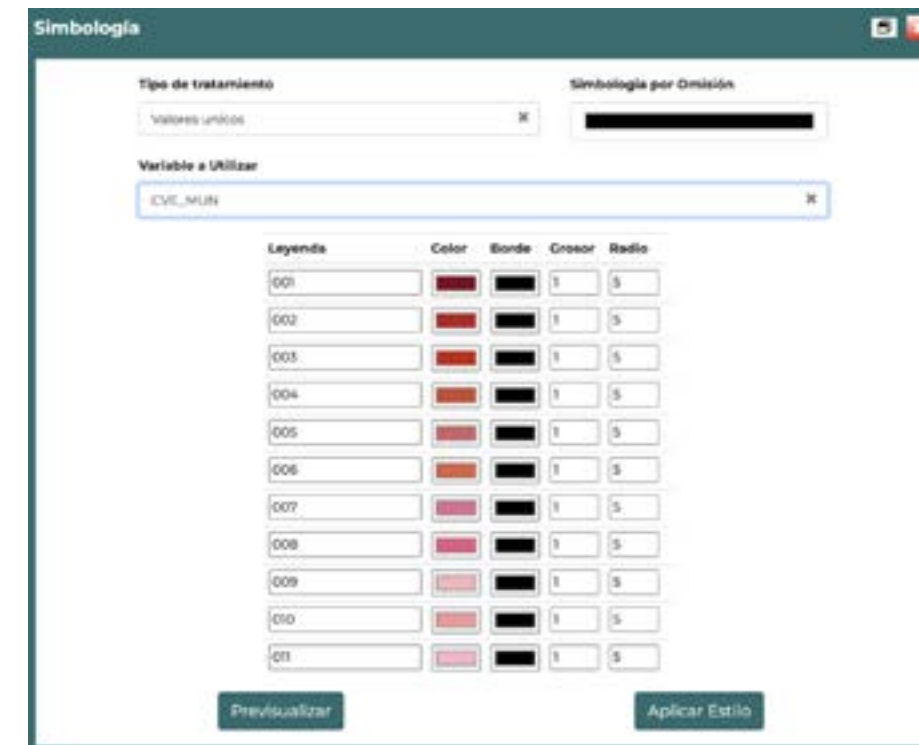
Simbología

Tipo de tratamiento

Valores unicos ×

Simbología por Omisión

Variable a Utilizar

CVE_MUN ×

| Leyenda | Color | Borde | Grosor | Radio |
|---|---|---|---|---|
| 001 | | | 1 | 5 |
| 002 | | | 1 | 5 |
| 003 | | | 1 | 5 |
| 004 | | | 1 | 5 |
| 005 | | | 1 | 5 |
| 006 | | | 1 | 5 |
| 007 | | | 1 | 5 |
| 008 | | | 1 | 5 |
| 009 | | | 1 | 5 |
| 010 | | | 1 | 5 |
| 011 | | | 1 | 5 |

Previsualizar

Aplicar Estilo